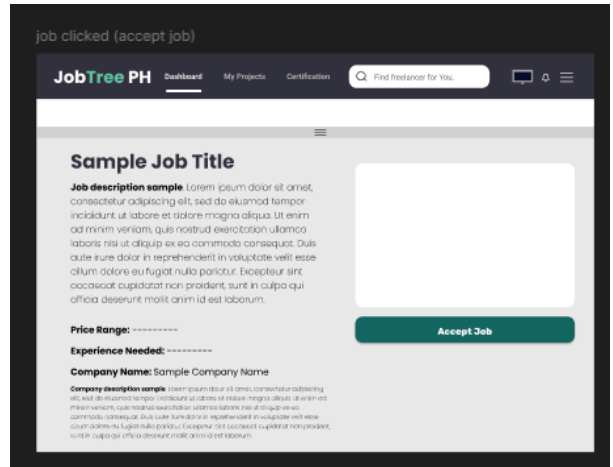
job clicked (accept job)

JobTree PH Dashboard My Projects Certification

Find freelancer for You.

Sample Job Title

**Job description sample.** Lorem ipsum dolor sit amet, consectetur adipiscing elit, sed do eiusmod tempor incididunt ut labore et dolore magna aliqua. Ut enim ad minim veniam, quis nostrud exercitation ullamco laboris nisi ut aliquip ex ea commodo consequat. Duis aute irure dolor in reprehenderit in voluptate velit esse cillum dolore eu fugiat nulla pariatur. Excepteur sint occaecat cupidatat non proident, sunt in culpa qui officia deserunt mollit anim id est laborum.

Price Range: ---------

Experience Needed: ---------

Company Name: Sample Company Name

**Company description sample.** Lorem ipsum dolor sit amet, consectetur adipiscing elit, sed do eiusmod tempor incididunt ut labore et dolore magna aliqua. Ut enim ad minim veniam, quis nostrud exercitation ullamco laboris nisi ut aliquip ex ea commodo consequat. Duis aute irure dolor in reprehenderit in voluptate velit esse cillum dolore eu fugiat nulla pariatur. Excepteur sint occaecat cupidatat non proident, sunt in culpa qui officia deserunt mollit anim id est laborum.

Accept Job